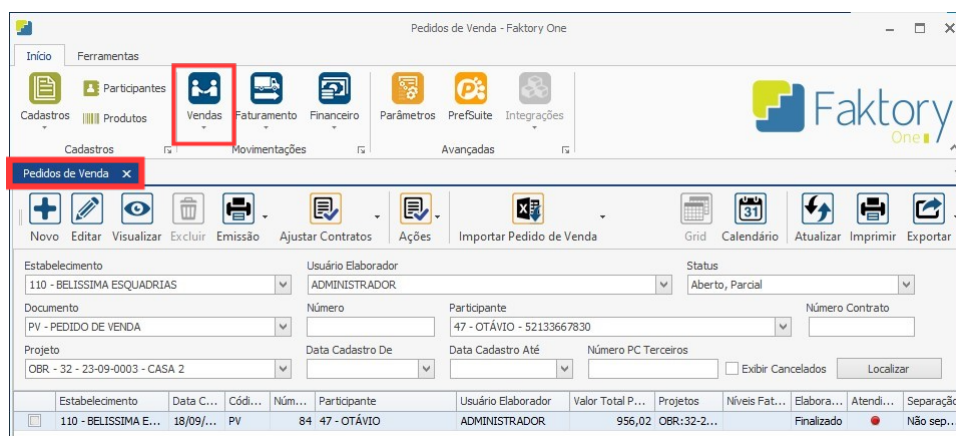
Pedidos de Venda - Faktory One

Início Ferramentas

Cadastros Participantes Produtos Vendas Faturamento Financeiro Parâmetros PrefSuite Integrações

Cadastros Movimentações Avançadas

Faktory One

Pedidos de Venda ✕

Novo Editar Visualizar Excluir Emissão Ajustar Contratos Ações Importar Pedido de Venda Grid Calendário Atualizar Imprimir Exportar

Estabelecimento
110 - BELISSIMA ESQUADRIAS

Usuário Elaborador
ADMINISTRADOR

Status
Aberto, Parcial

Documento
PV - PEDIDO DE VENDA

Número

Participante
47 - OTÁVIO - 52133667830

Número Contrato

Projeto
OBR - 32 - 23-09-0003 - CASA 2

Data Cadastro De

Data Cadastro Até

Número PC Terceiros

Exibir Cancelados

Localizar

| | Estabelecimento | Data C... | Códi... | Núm... | Participante | Usuário Elaborador | Valor Total P... | Projetos | Níveis Fat... | Elabora... | Atendi... | Separação |
|---|---|---|---|---|---|---|---|---|---|---|---|---|
| | 110 - BELISSIMA E... | 18/09/... | PV | 84 | 47 - OTÁVIO | ADMINISTRADOR | 956,02 | OBR:32-2... | | Finalizado | | Não sep... |